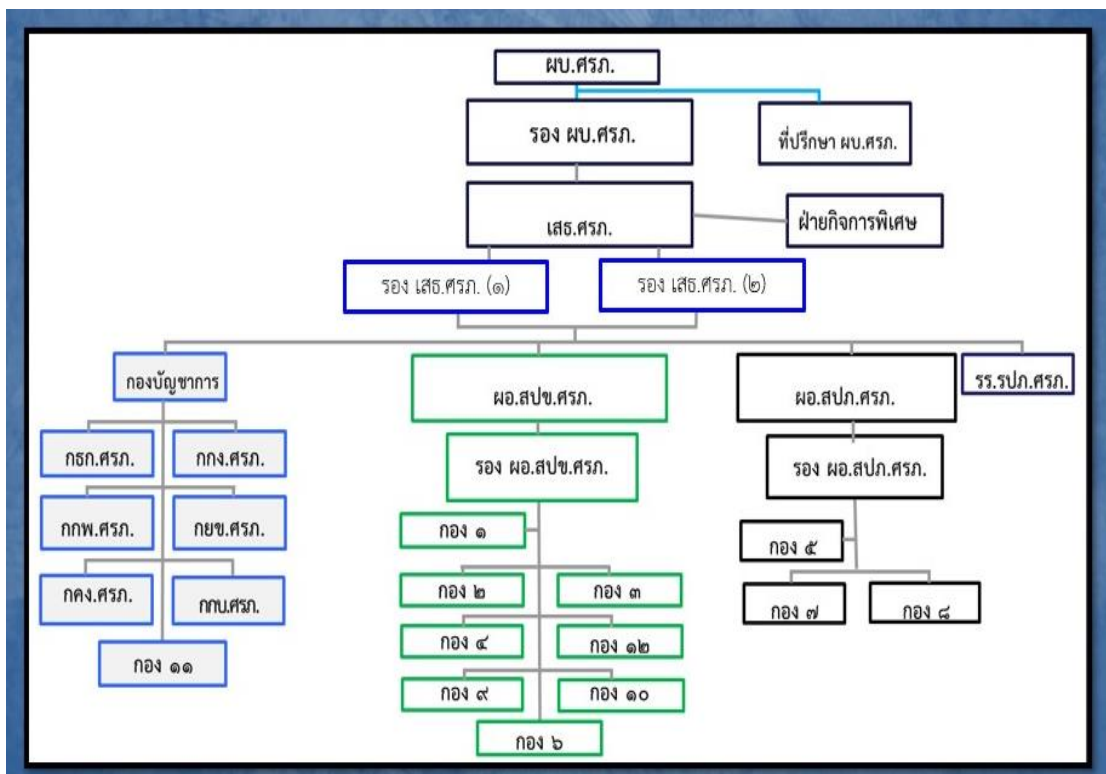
ผบ.ศรภ.

รอง ผบ.ศรภ.

ที่ปรึกษา ผบ.ศรภ.

เสธ.ศรภ.

ฝ่ายกิจการพิเศษ

รอง เสธ.ศรภ. (๑)

รอง เสธ.ศรภ. (๒)

กองบัญชาการ

กธก.ศรภ.

กกง.ศรภ.

กกพ.ศรภ.

กยข.ศรภ.

กคง.ศรภ.

กกน.ศรภ.

กอง ๑๑

ผอ.สปข.ศรภ.

รอง ผอ.สปข.ศรภ.

กอง ๑

กอง ๒

กอง ๓

กอง ๔

กอง ๑๒

กอง ๙

กอง ๑๐

กอง ๖

ผอ.สปภ.ศรภ.

รร.รปภ.ศรภ.

รอง ผอ.สปภ.ศรภ.

กอง ๕

กอง ๗

กอง ๘